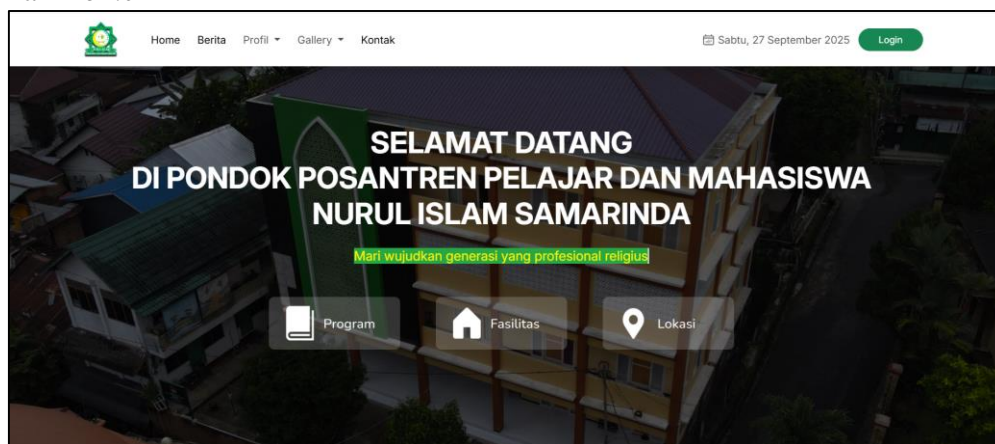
Home Berita Profil ▾ Gallery ▾ Kontak

Sabtu, 27 September 2025 Login

SELAMAT DATANG
DI PONDOK POSANTREN PELAJAR DAN MAHASISWA
NURUL ISLAM SAMARINDA

Mari wujudkan generasi yang profesional religius

Program

Fasilitas

Lokasi